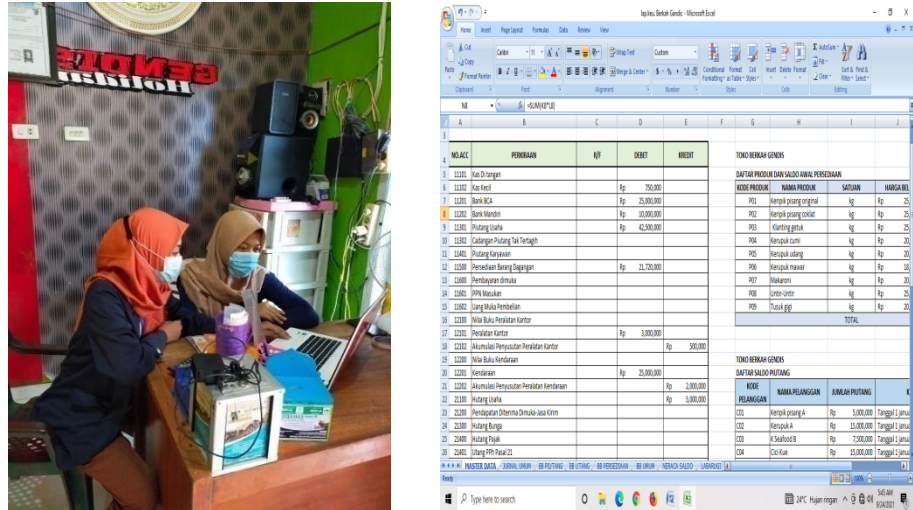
GENDIS

lap.keu Berkah Gendis - Microsoft Excel

Home Insert Page Layout Formulas Data Review View

Cut
Copy
Format Painter
Paste
Clipboard
Calibri 11
Font
Wrap Text
Merge & Center
Alignment
Custom
Number
Conditional Formatting
Format as Table
Cell Styles
Styles
Insert Delete Format
Cells
AutoSum
Fill
Clear
Sort & Filter
Find & Select
Editing

N8 =SUM(K8*L8)

| | A | B | C | D | E |
|---|---|---|---|---|---|
| 4 | NO.ACC | PERKIRAAN | R/F | DEBET | KREDIT |
| 5 | 11101 | Kas Di tangan | | | |
| 6 | 11102 | Kas Kecil | | Rp 750,000 | |
| 7 | 11201 | Bank BCA | | Rp 25,000,000 | |
| 8 | 11202 | Bank Mandiri | | Rp 10,000,000 | |
| 9 | 11301 | Piutang Usaha | | Rp 42,500,000 | |
| 10 | 11302 | Cadangan Piutang Tak Tertagih | | | |
| 11 | 11401 | Piutang Karyawan | | | |
| 12 | 11500 | Persediaan Barang Dagangan | | Rp 21,720,000 | |
| 13 | 11600 | Pembayaran dimuka | | | |
| 14 | 11601 | PPN Masukan | | | |
| 15 | 11602 | Uang Muka Pembelian | | | |
| 16 | 12100 | Nilai Buku Peralatan Kantor | | | |
| 17 | 12101 | Peralatan Kantor | | Rp 3,000,000 | |
| 18 | 12102 | Akumulasi Penyusutan Peralatan Kantor | | | Rp 500,000 |
| 19 | 12200 | Nilai Buku Kendaraan | | | |
| 20 | 12201 | Kendaraan | | Rp 25,000,000 | |
| 21 | 12202 | Akumulasi Penyusutan Peralatan Kendaraan | | | Rp 2,000,000 |
| 22 | 21100 | Hutang Usaha | | | Rp 5,000,000 |
| 23 | 21200 | Pendapatan Diterima Dimuka-Jasa Kirim | | | |
| 24 | 21300 | Hutang Bunga | | | |
| 25 | 21400 | Hutang Pajak | | | |
| 26 | 21401 | Utang PPh Pasal 21 | | | |

TOKO BERKAH GENDIS

DAFTAR PRODUK DAN SALDO AWAL PERSEDIAAN

| KODE PRODUK | NAMA PRODUK | SATUAN | HARGA BEL |
|---|---|---|---|
| P01 | Keripik pisang original | kg | Rp 25 |
| P02 | Keripik pisang coklat | kg | Rp 25 |
| P03 | Klanting getuk | kg | Rp 15 |
| P04 | Kerupuk cumi | kg | Rp 20 |
| P05 | Kerupuk udang | kg | Rp 20 |
| P06 | Kerupuk mawar | kg | Rp 18 |
| P07 | Makaroni | kg | Rp 25 |
| P08 | Untir-Untir | kg | Rp 20 |
| P09 | Tusuk gigi | kg | Rp 20 |
| | TOTAL | | |

TOKO BERKAH GENDIS

DAFTAR SALDO PIUTANG

| KODE PELANGGAN | NAMA PELANGGAN | JUMLAH PIUTANG | K |
|---|---|---|---|
| C01 | Keripik pisang A | Rp 5,000,000 | Tanggal 1 Janua |
| C02 | Kerupuk A | Rp 15,000,000 | Tanggal 1 Janua |
| C03 | K Seafood B | Rp 7,500,000 | Tanggal 1 Janua |
| C04 | Cici Kue | Rp 15,000,000 | Tanggal 1 Janua |

MASTER DATA / JURNAL UMUM / BB PIUTANG / BB UTANG / BB PERSEDIAAN / BB UMUM / NERACA SALDO / LABARUGI

Ready

Type here to search

24°C Hujan ringan 9:45 AM 9/24/2021